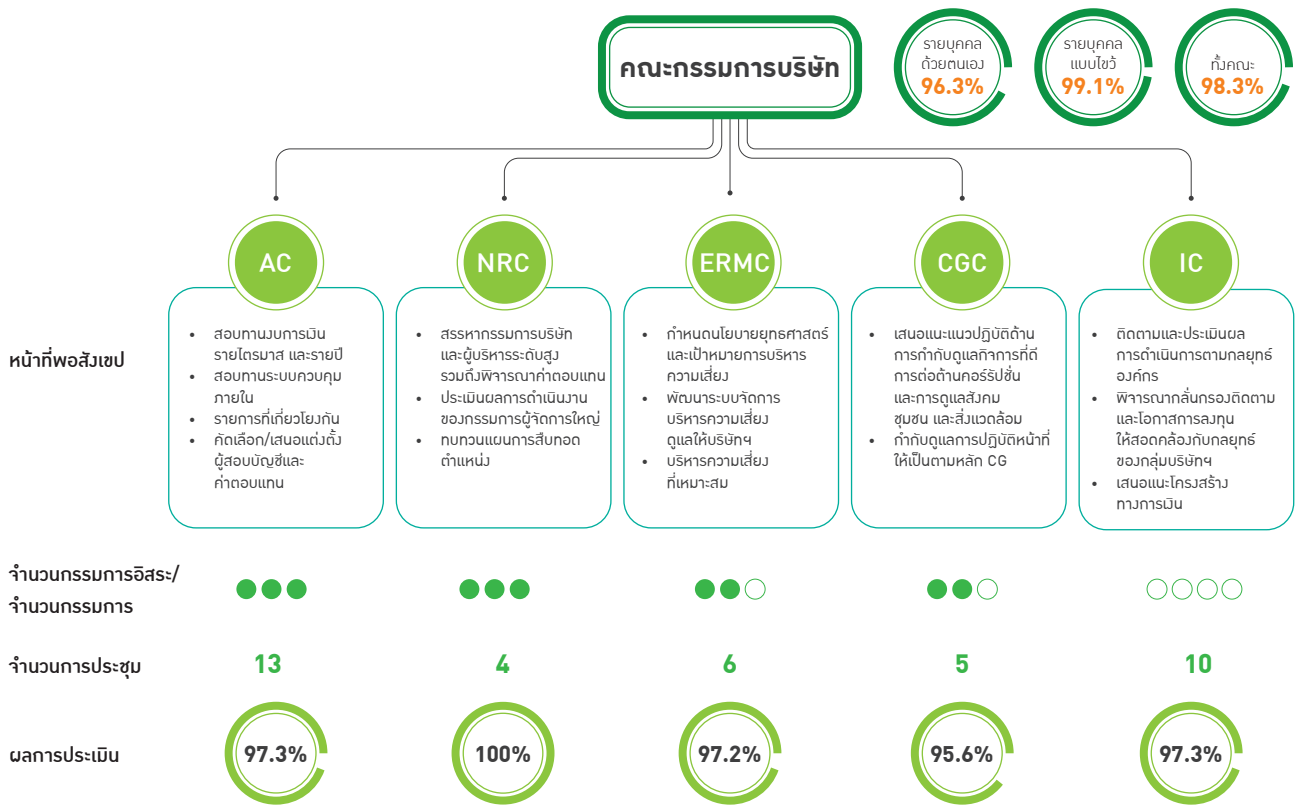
คณะกรรมการบริษัท

รายบุคคล ด้วยตนเอง 96.3%

รายบุคคล แบบไขว้ 99.1%

ทั้งคณะ 98.3%

AC

NRC

ERMC

CGC

IC

หน้าที่พอสังเขป

- สอบทานงบการเงินรายไตรมาส และรายปี
- สอบทานระบบควบคุมภายใน
- รายการที่เกี่ยวโยงกัน
- คัดเลือก/เสนอแต่งตั้งผู้สอบบัญชีและค่าตอบแทน

- สรรหากรรมการบริษัท และผู้บริหารระดับสูง รวมถึงพิจารณาค่าตอบแทน
- ประเมินผลการดำเนินงานของกรรมการผู้จัดการใหญ่
- ทบทวนแผนการสืบทอดตำแหน่ง

- กำหนดนโยบายยุทธศาสตร์และเป้าหมายการบริหารความเสี่ยง
- พัฒนาระบบจัดการบริหารความเสี่ยง ดูแลให้บริษัทฯ
- บริหารความเสี่ยงที่เหมาะสม

- เสนอแนะแนวปฏิบัติด้านการกำกับดูแลกิจการที่ดี การต่อต้านคอร์รัปชั่น และการดูแลสังคม ชุมชน และสิ่งแวดล้อม
- กำกับดูแลการปฏิบัติหน้าที่ให้เป็นตามหลัก CG

- ติดตามและประเมินผลการดำเนินการตามกลยุทธ์องค์กร
- พิจารณากลั่นกรองติดตามและโอกาสการลงทุนให้สอดคล้องกับกลยุทธ์ของกลุ่มบริษัทฯ
- เสนอแนะโครงสร้างทางการเงิน

จำนวนกรรมการอิสระ/จำนวนกรรมการ

จำนวนการประชุม 13 4 6 5 10

ผลการประเมิน 97.3% 100% 97.2% 95.6% 97.3%